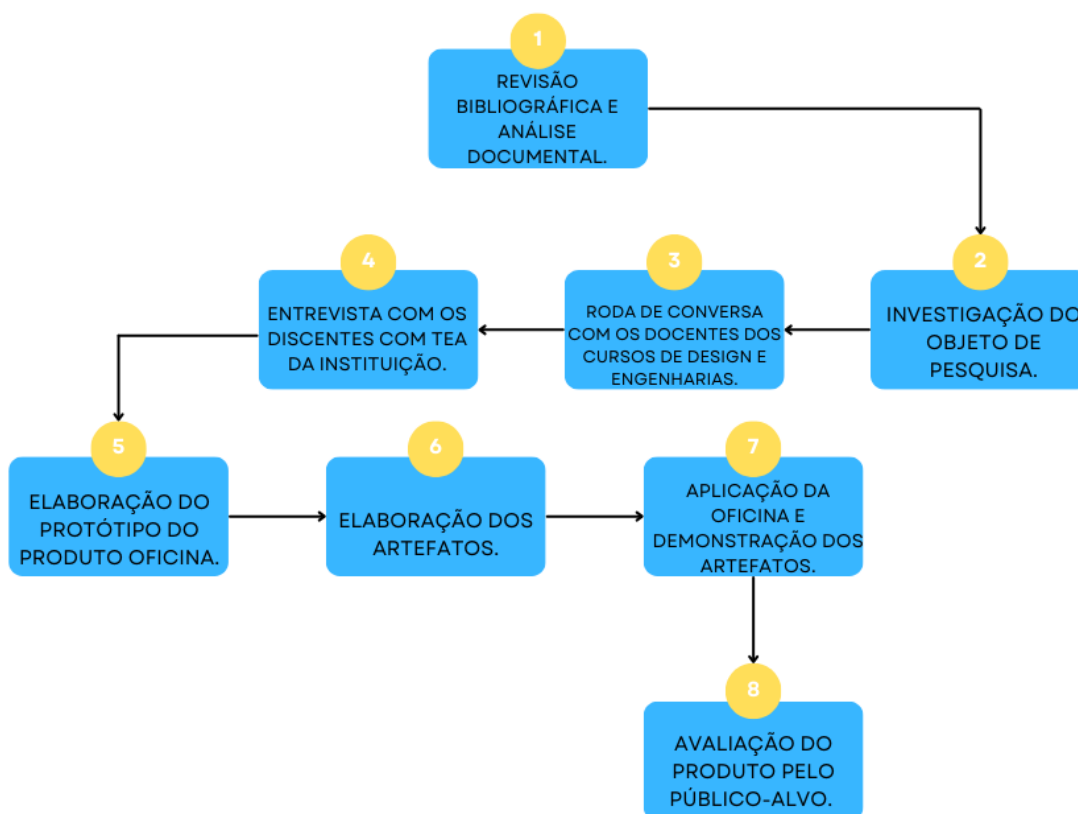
1
REVISÃO BIBLIOGRÁFICA E ANÁLISE DOCUMENTAL.

2
INVESTIGAÇÃO DO OBJETO DE PESQUISA.

3
RODA DE CONVERSA COM OS DOCENTES DOS CURSOS DE DESIGN E ENGENHARIAS.

4
ENTREVISTA COM OS DISCENTES COM TEA DA INSTITUIÇÃO.

5
ELABORAÇÃO DO PROTÓTIPO DO PRODUTO OFICINA.

6
ELABORAÇÃO DOS ARTEFATOS.

7
APLICAÇÃO DA OFICINA E DEMONSTRAÇÃO DOS ARTEFATOS.

8
AVALIAÇÃO DO PRODUTO PELO PÚBLICO-ALVO.